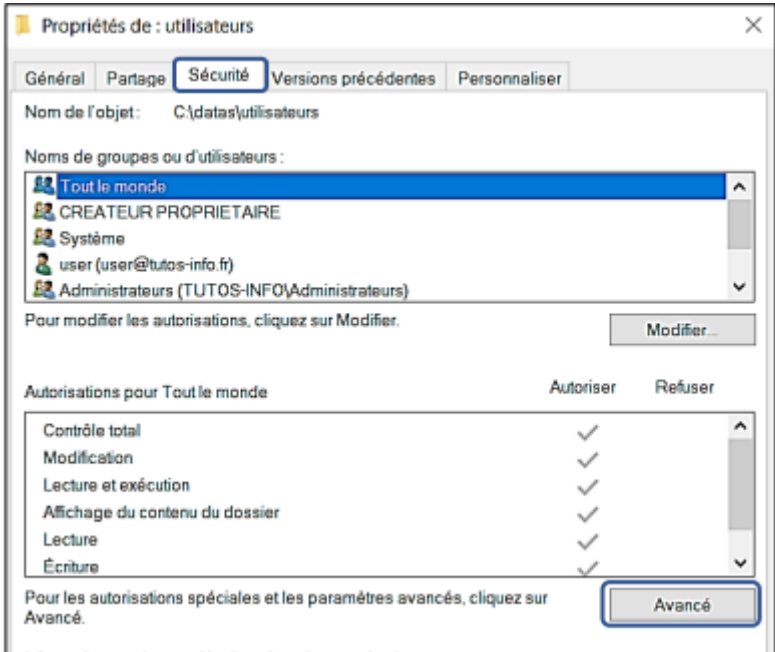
Propriétés de : utilisateurs

Général | Partage | Sécurité | Versions précédentes | Personnaliser

Nom de l'objet : C:\datas\utilisateurs

Noms de groupes ou d'utilisateurs :

Tout le monde
CREATEUR PROPRIETAIRE
Système
user (user@tutos-info.fr)
Administrateurs (TUTOS-INFO\Administrateurs)

Pour modifier les autorisations, cliquez sur Modifier.

Modifier...

Autorisations pour Tout le monde | Autoriser | Refuser

| | Autoriser | Refuser |
|---|---|---|
| Contrôle total | ✓ | |
| Modification | ✓ | |
| Lecture et exécution | ✓ | |
| Affichage du contenu du dossier | ✓ | |
| Lecture | ✓ | |
| Écriture | ✓ | |

Pour les autorisations spéciales et les paramètres avancés, cliquez sur Avancé.

Avancé

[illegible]